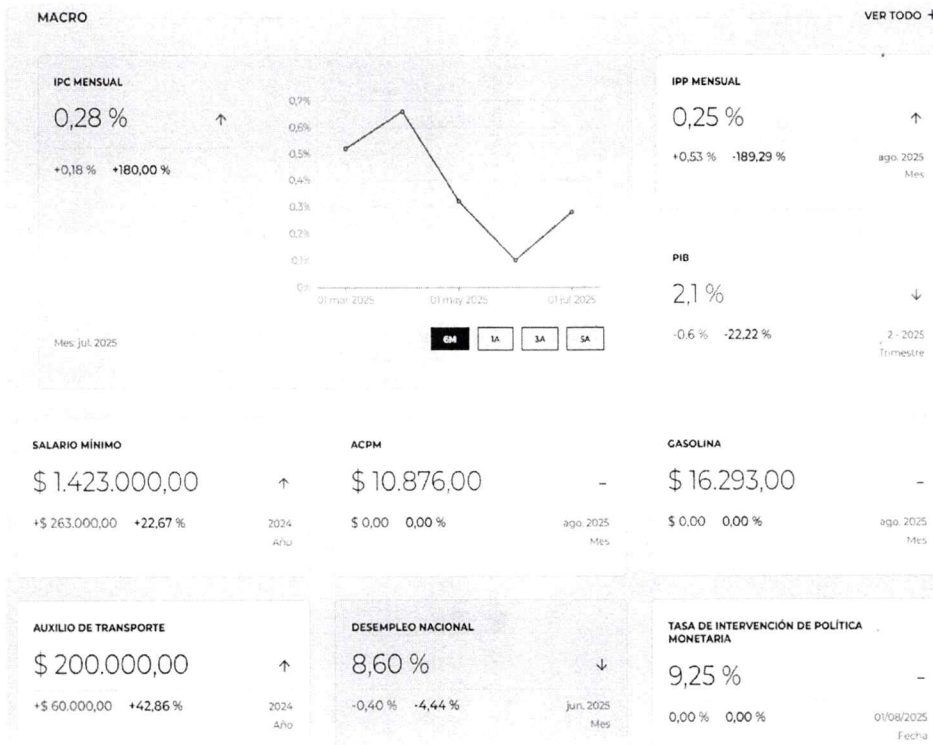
MACRO

VER TODO +

IPC MENSUAL

0,28 %

↑

+0,18 % +180,00 %

0,7%
0,6%
0,5%
0,4%
0,3%
0,2%
0,1%
0%

01 mar 2025
01 may 2025
01 jul 2025

6M 1A 3A 5A

Mes: jul. 2025

IPP MENSUAL

0,25 %

↑

+0,53 % -189,29 %

ago. 2025
Mes

PIB

2,1 %

↓

-0,6 % -22,22 %

2 - 2025
Trimestre

SALARIO MÍNIMO

$ 1.423.000,00

↑

+$ 263.000,00 +22,67 %

2024
Año

ACPM

$ 10.876,00

-

$ 0,00 0,00 %

ago. 2025
Mes

GASOLINA

$ 16.293,00

-

$ 0,00 0,00 %

ago. 2025
Mes

AUXILIO DE TRANSPORTE

$ 200.000,00

↑

+$ 60.000,00 +42,86 %

2024
Año

DESEMPLEO NACIONAL

8,60 %

↓

-0,40 % -4,44 %

jun. 2025
Mes

TASA DE INTERVENCIÓN DE POLÍTICA MONETARIA

9,25 %

-

0,00 % 0,00 %

01/08/2025
Fecha